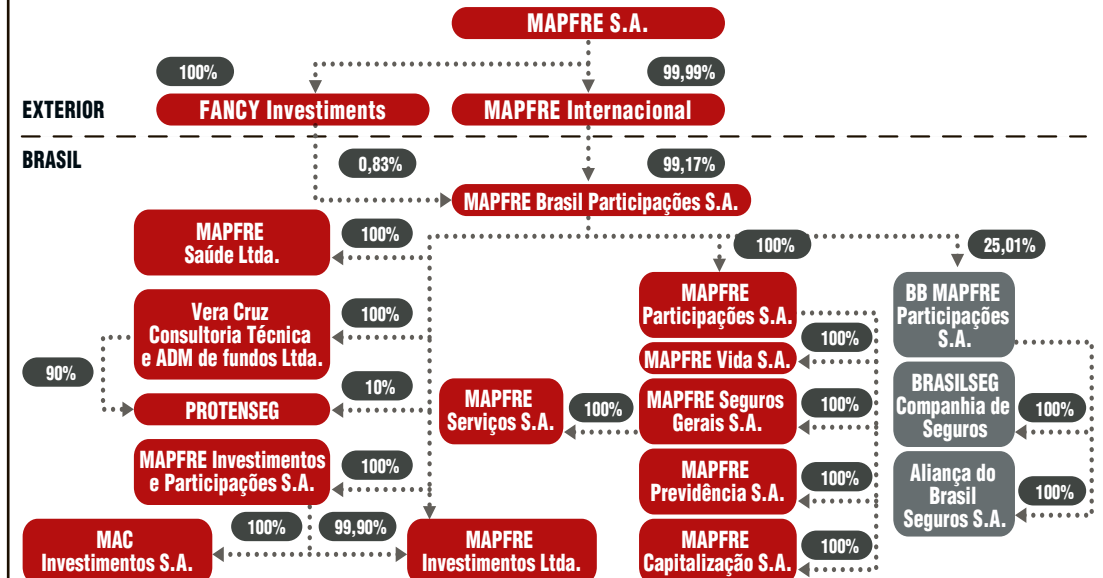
MAPFRE S.A.

100%

99,99%

EXTERIOR

FANCY Investiments

MAPFRE Internacional

BRASIL

0,83%

99,17%

MAPFRE Brasil Participações S.A.

MAPFRE Saúde Ltda.

100%

100%

25,01%

Vera Cruz Consultoria Técnica e ADM de fundos Ltda.

100%

MAPFRE Participações S.A.

BB MAPFRE Participações S.A.

90%

10%

100%

MAPFRE Vida S.A.

PROTENSEG

MAPFRE Serviços S.A.

100%

MAPFRE Seguros Gerais S.A.

100%

BRASILSEG Companhia de Seguros

100%

MAPFRE Investimentos e Participações S.A.

100%

MAPFRE Previdência S.A.

100%

Aliança do Brasil Seguros S.A.

100%

100%

99,90%

MAC Investimentos S.A.

MAPFRE Investimentos Ltda.

MAPFRE Capitalização S.A.

100%